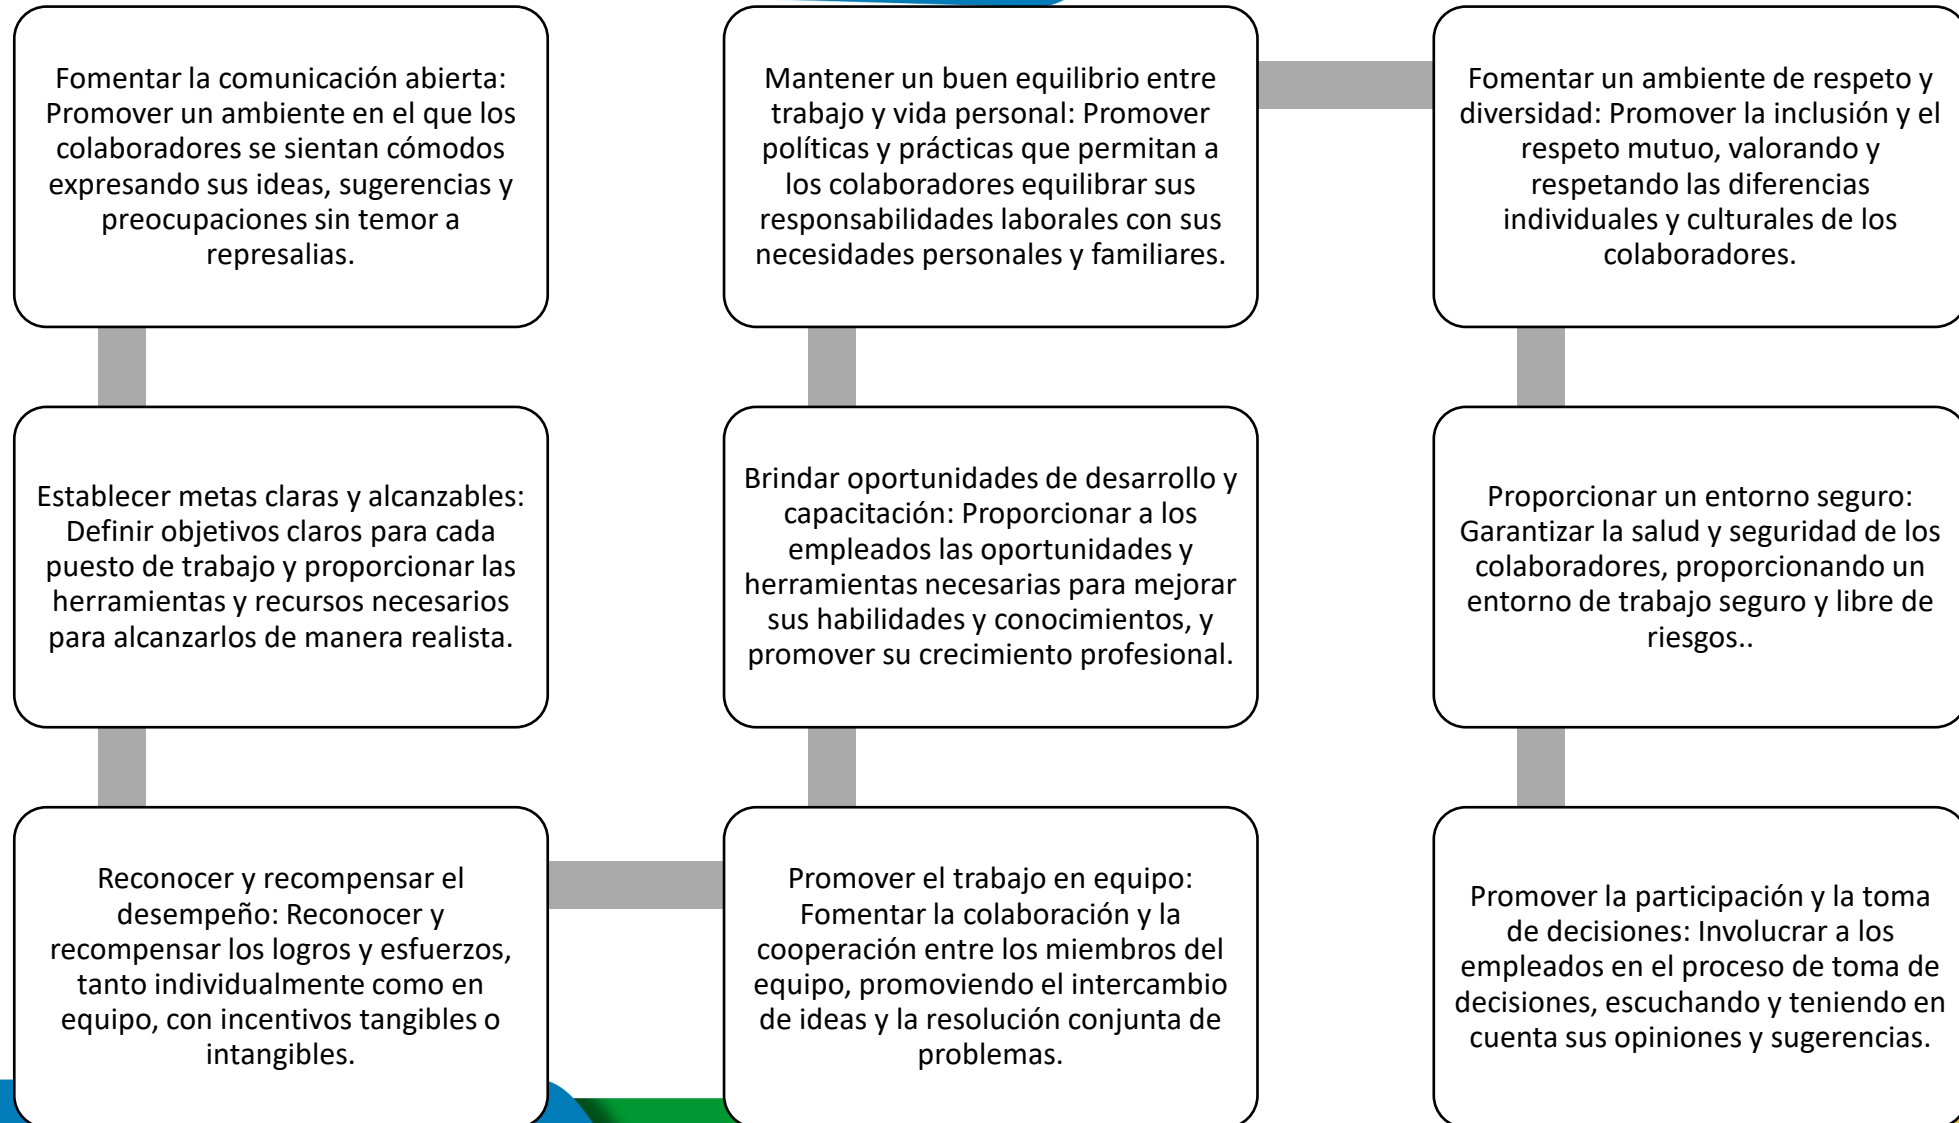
Fomentar la comunicación abierta: Promover un ambiente en el que los colaboradores se sientan cómodos expresando sus ideas, sugerencias y preocupaciones sin temor a represalias.

Establecer metas claras y alcanzables: Definir objetivos claros para cada puesto de trabajo y proporcionar las herramientas y recursos necesarios para alcanzarlos de manera realista.

Reconocer y recompensar el desempeño: Reconocer y recompensar los logros y esfuerzos, tanto individualmente como en equipo, con incentivos tangibles o intangibles.

Promover el trabajo en equipo: Fomentar la colaboración y la cooperación entre los miembros del equipo, promoviendo el intercambio de ideas y la resolución conjunta de problemas.

Brindar oportunidades de desarrollo y capacitación: Proporcionar a los empleados las oportunidades y herramientas necesarias para mejorar sus habilidades y conocimientos, y promover su crecimiento profesional.

Mantener un buen equilibrio entre trabajo y vida personal: Promover políticas y prácticas que permitan a los colaboradores equilibrar sus responsabilidades laborales con sus necesidades personales y familiares.

Fomentar un ambiente de respeto y diversidad: Promover la inclusión y el respeto mutuo, valorando y respetando las diferencias individuales y culturales de los colaboradores.

Proporcionar un entorno seguro: Garantizar la salud y seguridad de los colaboradores, proporcionando un entorno de trabajo seguro y libre de riesgos..

Promover la participación y la toma de decisiones: Involucrar a los empleados en el proceso de toma de decisiones, escuchando y teniendo en cuenta sus opiniones y sugerencias.